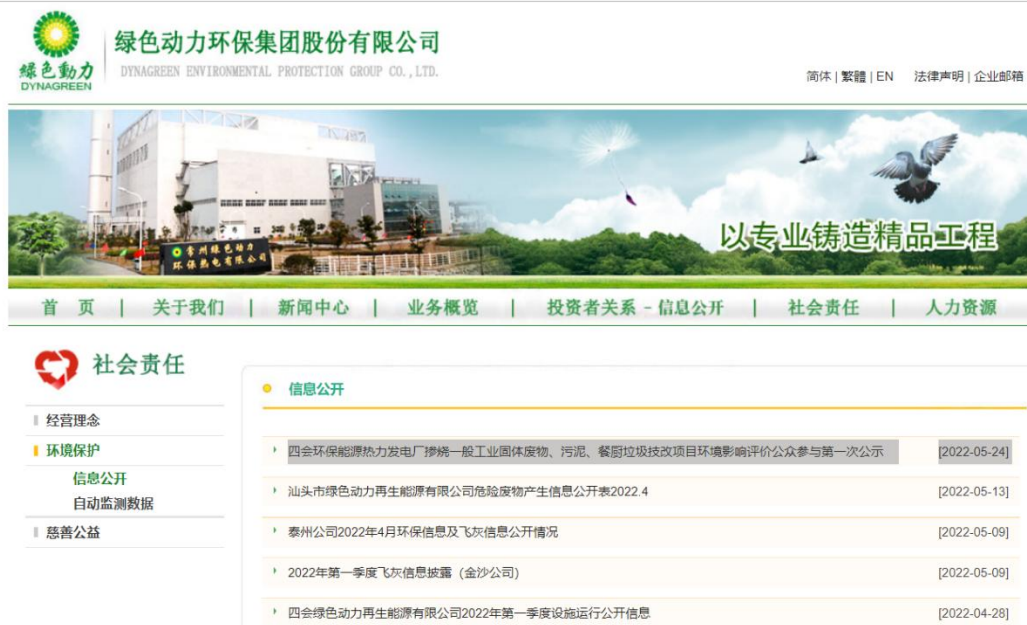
绿色動力
DYNAGREEN
绿色动力环保集团股份有限公司
DYNAGREEN ENVIRONMENTAL PROTECTION GROUP CO.,LTD.

简体 | 繁體 | EN 法律声明 | 企业邮箱

泰州绿色动力环保热电有限公司

以专业铸造精品工程

首 页 | 关于我们 | 新闻中心 | 业务概览 | 投资者关系 - 信息公开 | 社会责任 | 人力资源

社会责任

经营理念
环境保护
信息公开
自动监测数据
慈善公益

信息公开

四会环保能源热力发电厂掺烧一般工业固体废物、污泥、餐厨垃圾技改项目环境影响评价公众参与第一次公示 [2022-05-24]
汕头市绿色动力再生能源有限公司危险废物产生信息公开表2022.4 [2022-05-13]
泰州公司2022年4月环保信息及飞灰信息公开情况 [2022-05-09]
2022年第一季度飞灰信息披露（金沙公司） [2022-05-09]
四会绿色动力再生能源有限公司2022年第一季度设施运行公开信息 [2022-04-28]